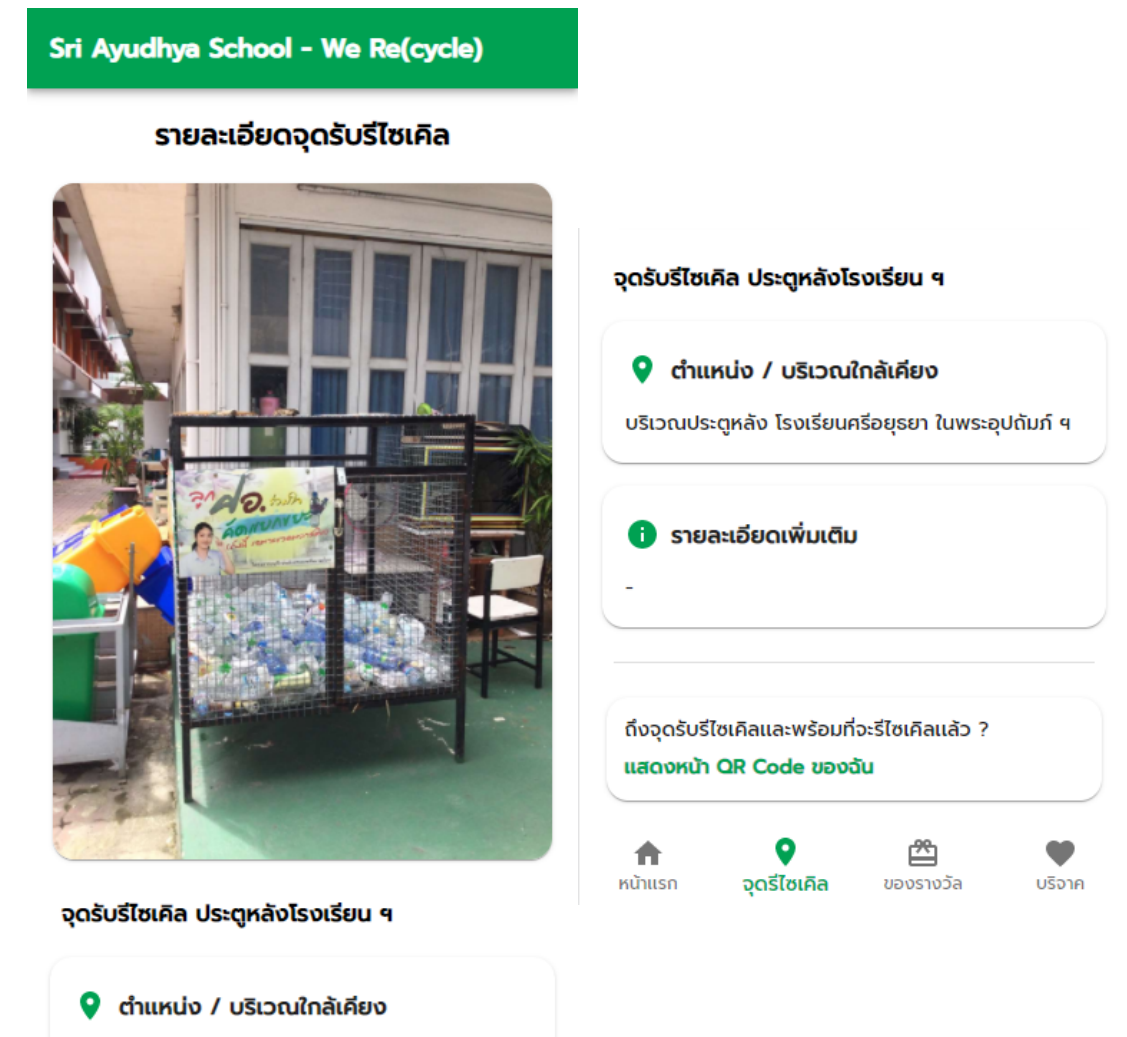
Sri Ayudhya School - We Re(cycle)

รายละเอียดจุดรับรีไซเคิล

จุดรับรีไซเคิล ประตูหลังโรงเรียน ฯ

ตำแหน่ง / บริเวณใกล้เคียง

จุดรับรีไซเคิล ประตูหลังโรงเรียน ฯ

ตำแหน่ง / บริเวณใกล้เคียง

บริเวณประตูหลัง โรงเรียนศรีอยุธยา ในพระอุปถัมภ์ ฯ

รายละเอียดเพิ่มเติม

-

ถึงจุดรับรีไซเคิลและพร้อมที่จะรีไซเคิลแล้ว ?

แสดงหน้า QR Code ของฉัน

หน้าแรก จุดรีไซเคิล ของรางวัล บริจาค